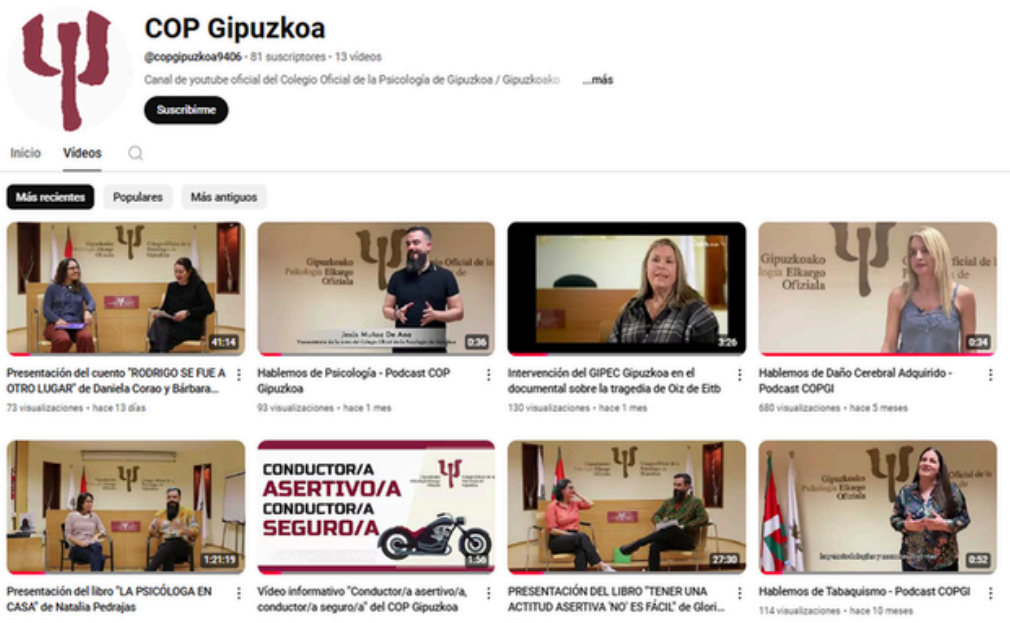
COP Gipuzkoa

@copgipuzkoa9406 · 81 suscriptores · 13 vídeos

Canal de youtube oficial del Colegio Oficial de la Psicología de Gipuzkoa / Gipuzkoako ...más

Suscribirme

Inicio Vídeos

Más recientes Populares Más antiguos

41:14
Presentación del cuento "RODRIGO SE FUE A OTRO LUGAR" de Daniela Corao y Bárbara...
73 visualizaciones · hace 13 días

Gipuzkoako Psikologia Elkargo Ofiziala
Jesús Muñoz De Ana
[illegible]
0:36
Hablemos de Psicología - Podcast COP Gipuzkoa
93 visualizaciones · hace 1 mes

3:26
Intervención del GIPEC Gipuzkoa en el documental sobre la tragedia de Oiz de Eitb
130 visualizaciones · hace 1 mes

Gipuzkoako Psikologia Elkargo Ofiziala
0:34
Hablemos de Daño Cerebral Adquirido - Podcast COPGI
680 visualizaciones · hace 5 meses

1:21:19
Presentación del libro "LA PSICÓLOGA EN CASA" de Natalia Pedrajas

CONDUCTOR/A ASERTIVO/A CONDUCTOR/A SEGURO/A
1:56
Vídeo informativo "Conductor/a asertivo/a, conductor/a seguro/a" del COP Gipuzkoa

27:30
PRESENTACIÓN DEL LIBRO "TENER UNA ACTITUD ASERTIVA 'NO' ES FÁCIL" de Glori...

Gipuzkoako Psikologia Elkargo Ofiziala
0:52
Hablemos de Tabaquismo - Podcast COPGI
114 visualizaciones · hace 10 meses